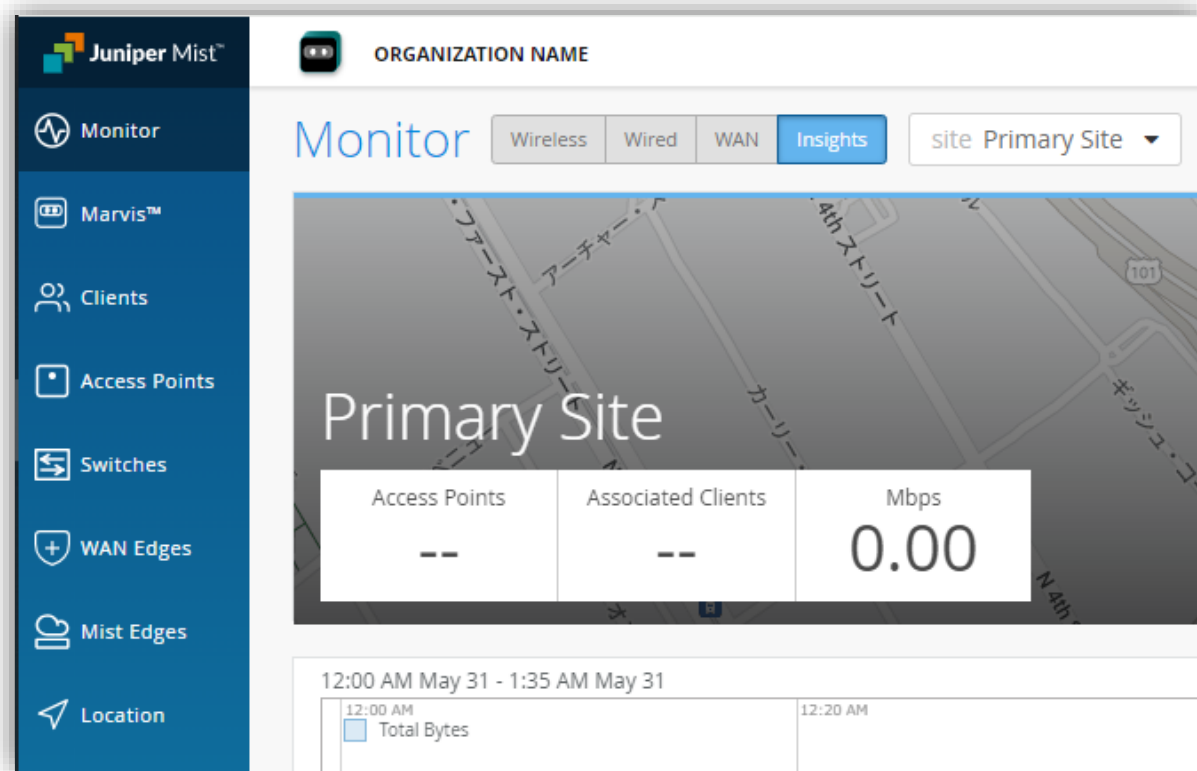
Juniper Mist™

Monitor

Marvis™

Clients

Access Points

Switches

WAN Edges

Mist Edges

Location

ORGANIZATION NAME

Monitor

Wireless Wired WAN Insights

site Primary Site

・ファースト・ストリート

アーチャー・

4th ストリート

101

カーリー

キッシュ・コ

N 4th

Primary Site

| Access Points | Associated Clients | Mbps |
|---|---|---|
| -- | -- | 0.00 |

12:00 AM May 31 - 1:35 AM May 31

12:00 AM

Total Bytes

12:20 AM